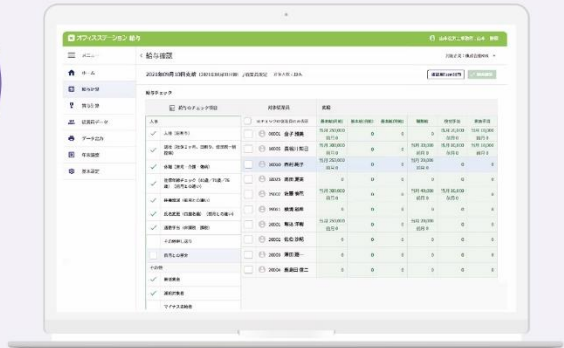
オフィスステーション 給与

メニュー
ホーム
給与計算
賞与計算
従業員データ
データ出力
年末調整
基本設定

< 給与確認

2023年09月分給与処理

給与チェック

前月からのチェック項目

人事
入社
退職
休職
住所
扶養
通勤手当

その他

対象従業員

0001 金子 雅美
0002 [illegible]
0003 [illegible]
0004 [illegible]
0005 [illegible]
0006 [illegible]
0007 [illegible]
0008 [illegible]
0009 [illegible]
0010 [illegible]